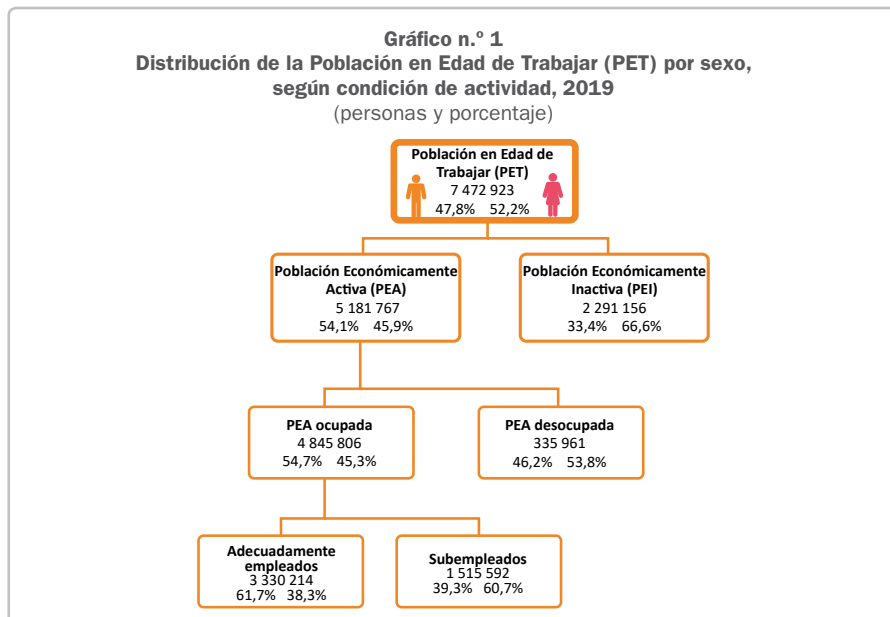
Gráfico n.º 1
Distribución de la Población en Edad de Trabajar (PET) por sexo, según condición de actividad, 2019
(personas y porcentaje)

Población en Edad de Trabajar (PET)
7 472 923
47,8% 52,2%

Población Económicamente Activa (PEA)
5 181 767
54,1% 45,9%

Población Económicamente Inactiva (PEI)
2 291 156
33,4% 66,6%

PEA ocupada
4 845 806
54,7% 45,3%

PEA desocupada
335 961
46,2% 53,8%

Adecuadamente empleados
3 330 214
61,7% 38,3%

Subempleados
1 515 592
39,3% 60,7%